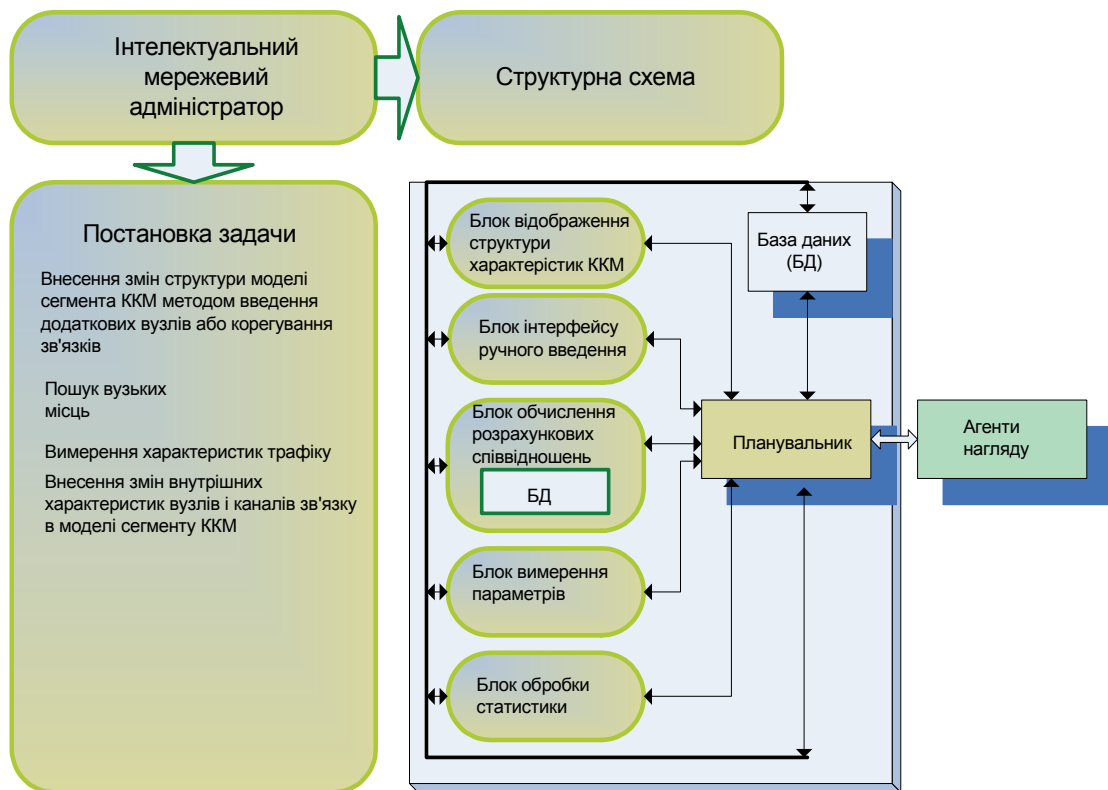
Інтелектуальний мережевий адміністратор

Структурна схема

Постановка задачи

Внесення змін структури моделі сегмента ККМ методом введення додаткових вузлів або корегування зв'язків

Пошук вузьких місць

Вимерення характеристик трафіку

Внесення змін внутрішних характеристик вузлів і каналів зв'язку в моделі сегменту ККМ

Блок відображення структури характерістик ККМ

База даних (БД)

Блок інтерфейсу ручного введення

Блок обчислення розрахункових співвідношень

БД

Планувальник

Агенти нагляду

Блок вимерення параметрів

Блок обробки статистики